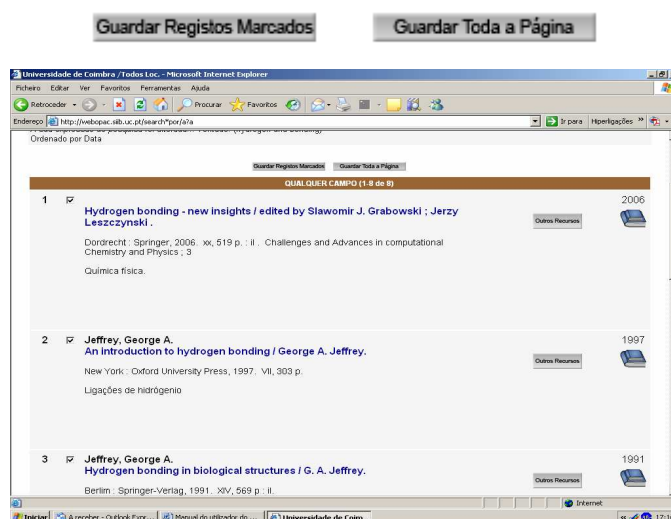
Guardar Registos Marcados
Guardar Toda a Página

Universidade de Coimbra /Todos Loc. - Microsoft Internet Explorer
Ficheiro Editar Ver Favoritos Ferramentas Ajuda
Retroceder Procurar Favoritos
Endereço http://webopac.sib.uc.pt/search*por/a?a
Ir para Hiperligações
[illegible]
Ordenado por Data

Guardar Registos Marcados Guardar Toda a Página

QUALQUER CAMPO (1-8 de 8)

1 Hydrogen bonding - new insights / edited by Slawomir J. Grabowski ; Jerzy Leszczynski .
Dordrecht : Springer, 2006. xx, 519 p. : il . Challenges and Advances in computational Chemistry and Physics ; 3
Química física.
Outros Recursos
2006

2 Jeffrey, George A.
An introduction to hydrogen bonding / George A. Jeffrey.
New York : Oxford University Press, 1997. VII, 303 p.
Ligações de hidrogénio
Outros Recursos
1997

3 Jeffrey, George A.
Hydrogen bonding in biological structures / G. A. Jeffrey.
Berlim : Springer-Verlag, 1991. XIV, 569 p : il.
Outros Recursos
1991

Internet
Iniciar A receber - Outlook Expr... Manual do utilizador do ... Universidade de Coim... 17:1